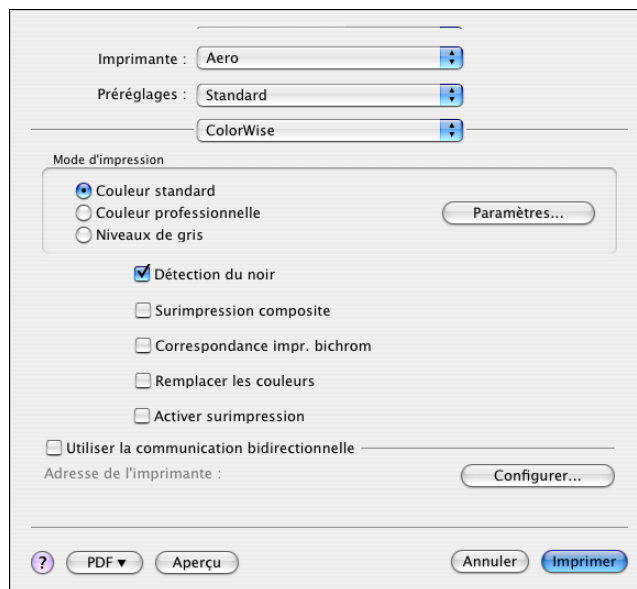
Imprimante : Aero

Préréglages : Standard

ColorWise

Mode d'impression

Couleur standard

Couleur professionnelle

Paramètres...

Niveaux de gris

Détection du noir

Surimpression composite

Correspondance impr. bichrom

Remplacer les couleurs

Activer surimpression

Utiliser la communication bidirectionnelle

Adresse de l'imprimante :

Configurer...

?

PDF ▾

Aperçu

Annuler

Imprimer